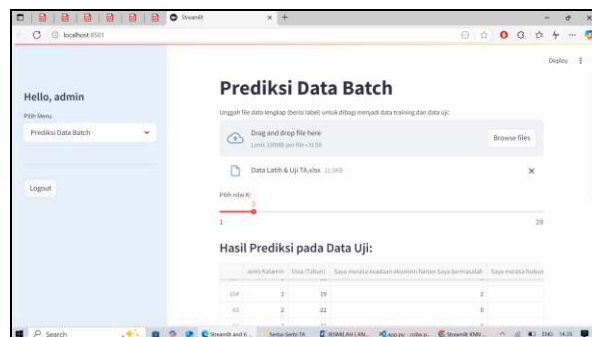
Streamlit

localhost:8501

Deploy

Hello, admin

Pilih Menu

Prediksi Data Batch

Logout

Prediksi Data Batch

Unggah file data lengkap (berisi label) untuk dibagi menjadi data training dan data uji:

Drag and drop file here

Limit 200MB per file • XLSX

Browse files

Data Latih & Uji TA.xlsx 21.5KB

Pilih nilai K:

2

1

20

Hasil Prediksi pada Data Uji:

| | Jenis Kelamin | Usia (Tahun) | Saya merasa keadaan ekonomi harian Saya bermasalah | Saya merasa hubun |
|---|---|---|---|---|
| 104 | 2 | 19 | 2 | |
| 63 | 2 | 21 | 0 | |

Search

ENG 14:35